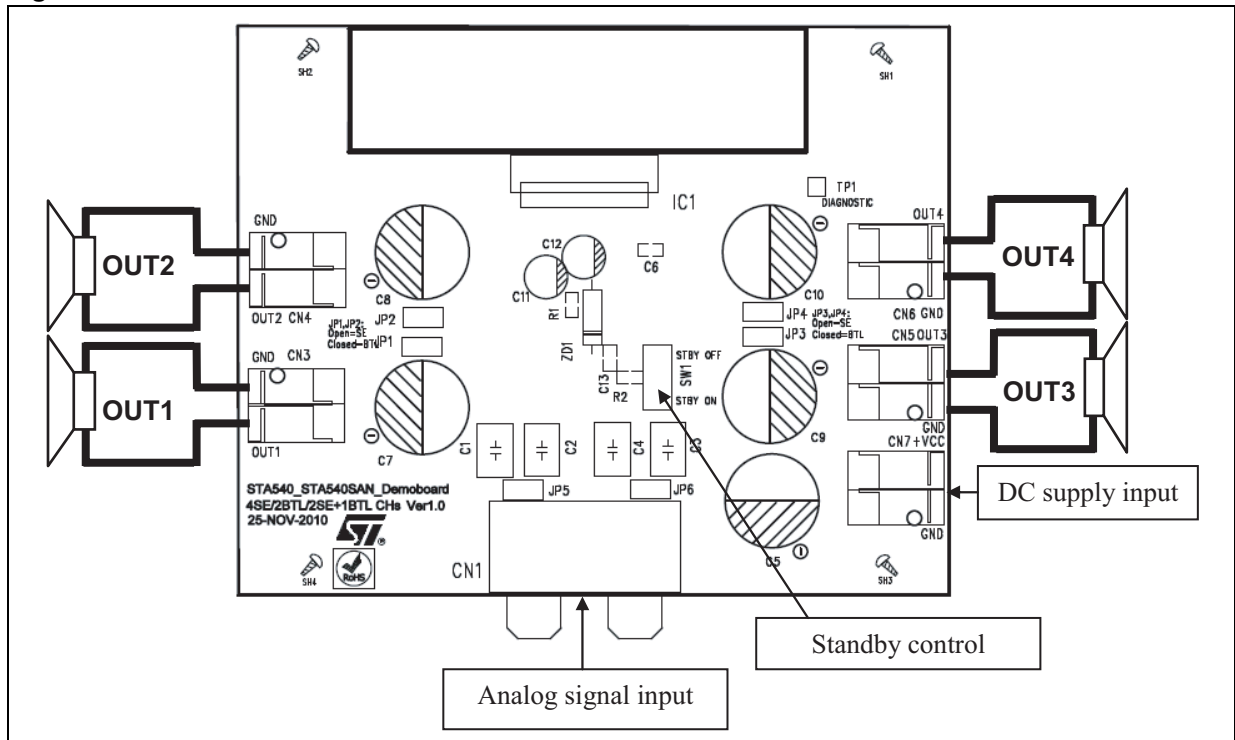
SH2
SH1
IC1
TP1
DIAGNOSTIC
GND
OUT2
OUT2 CN4
C8
C12
C6
C11
R1
C10
OUT4
OUT4
CN6 GND
JP1,JP2: Open=SE Closed=BTL
JP2
JP1
ZD1
JP4
JP3
JP3,JP4: Open=SE Closed=BTL
STBY OFF
SW1
STBY ON
C13
R2
GND CN3
OUT1
OUT1
C7
C9
CN5 OUT3
OUT3
GND
CN7 +VCC
C1
C2
C4
C3
STA540_STA540SAN_Demoboard
4SE/2BTL/2SE+1BTL CHs Ver1.0
25-NOV-2010
JP5
JP6
C5
DC supply input
GND
CN1
SH4
RoHS
SH3
Standby control
Analog signal input